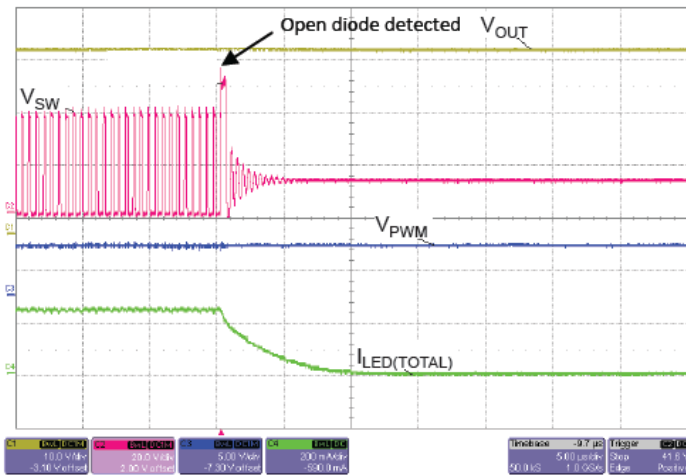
Open diode detected

$V_{OUT}$

$V_{SW}$

$V_{PWM}$

$I_{LED(TOTAL)}$

C1 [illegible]
10.0 V/div
-3.10 V offset

C2 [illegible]
20.0 V/div
2.00 V offset

C3 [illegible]
5.00 V/div
-7.30 V offset

C4 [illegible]
200 mA/div
-590.0 mA

Timebase -9.7 µs
5.00 µs/div
50.0 kS 1.0 GS/s

Trigger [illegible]
Stop 41.6 V
Edge Positive